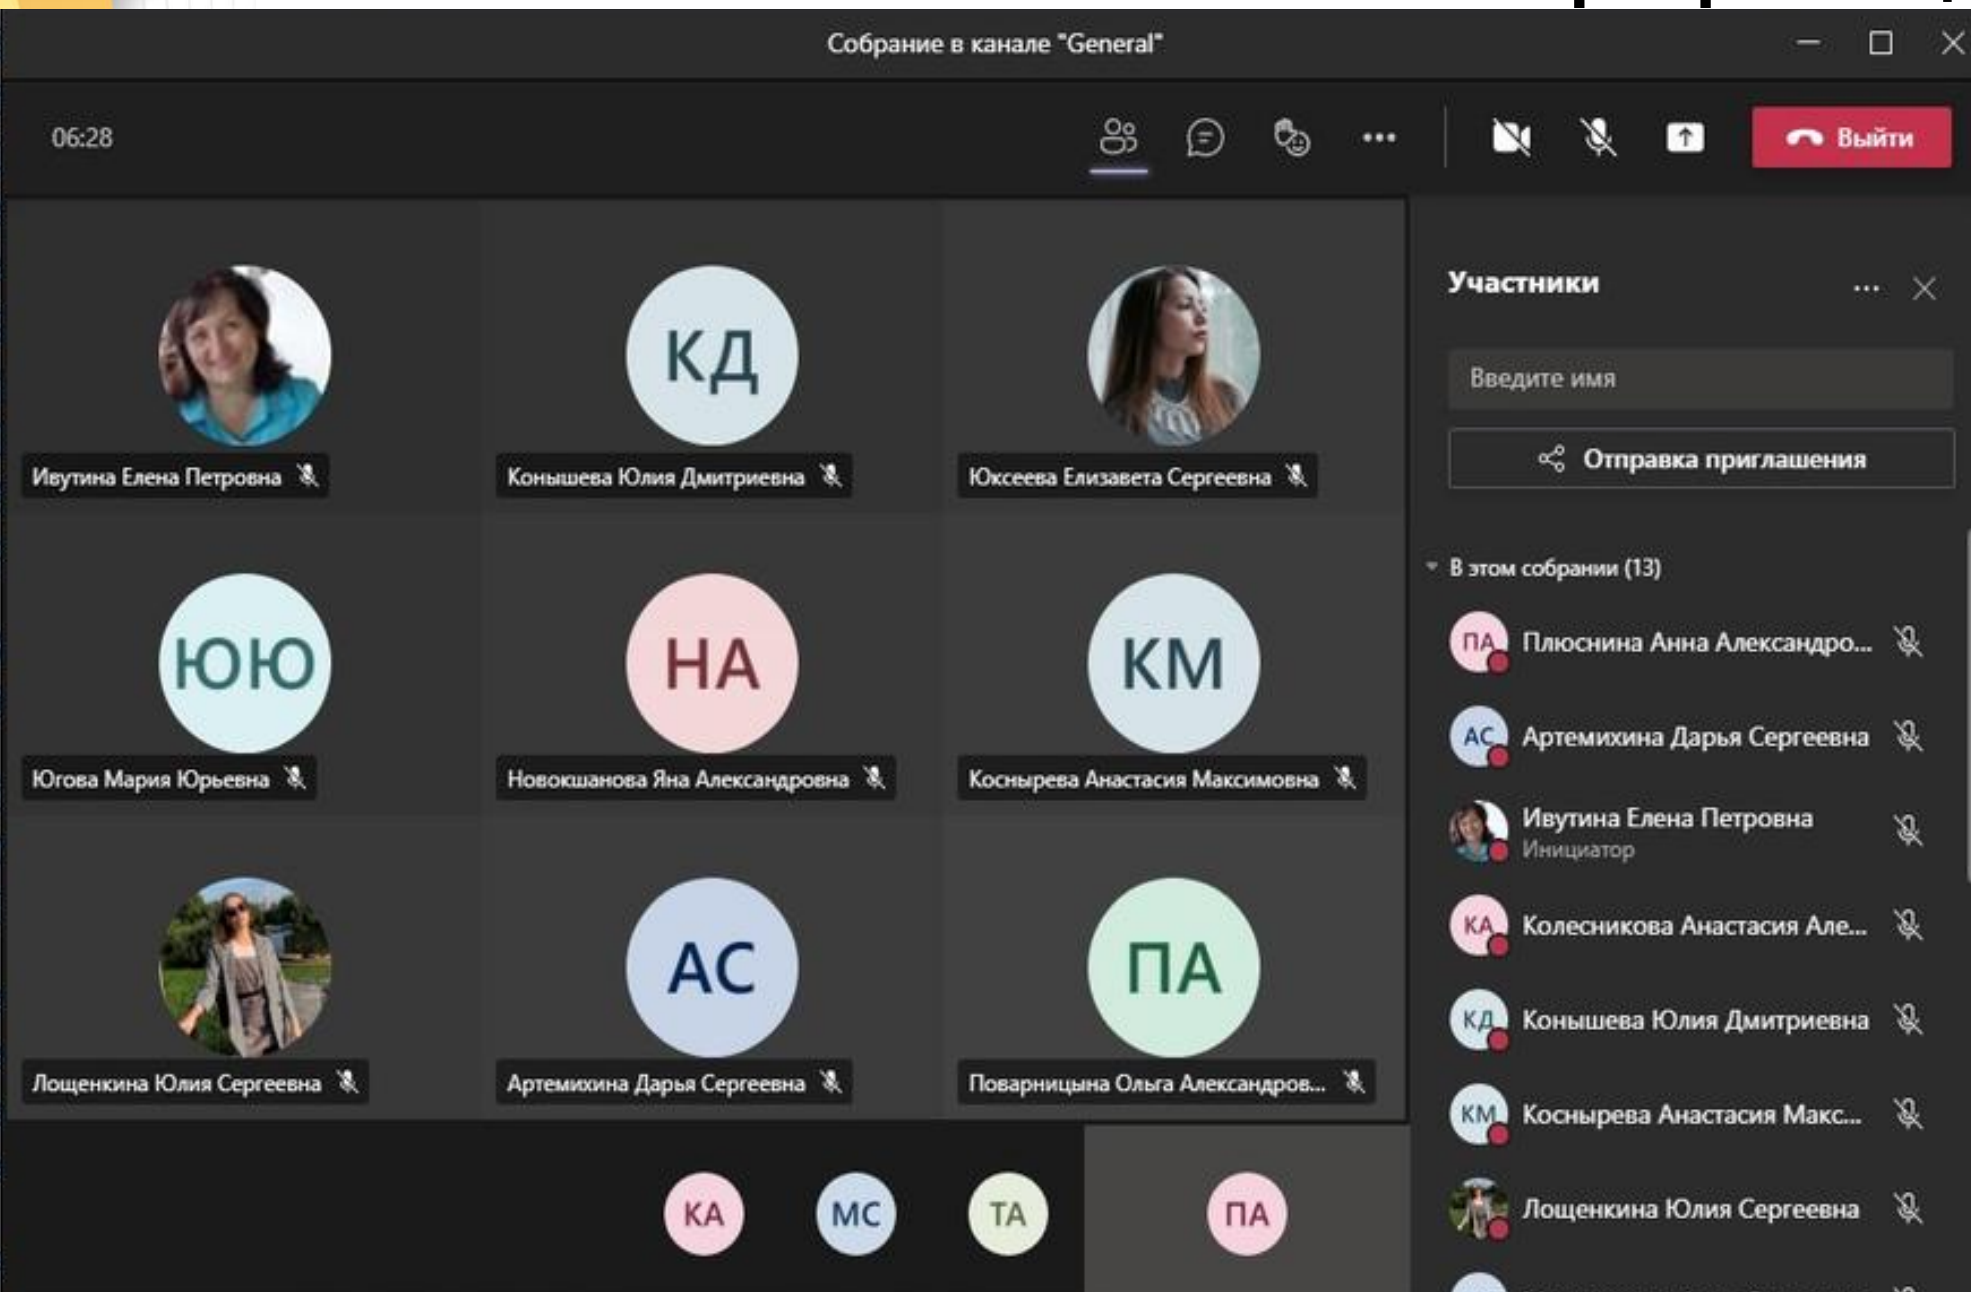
Собрание в канале "General"

06:28

Выйти

Ивутина Елена Петровна

КД
Конышева Юлия Дмитриевна

Юксеева Елизавета Сергеевна

ЮЮ
Югова Мария Юрьевна

НА
Новокшанова Яна Александровна

КМ
Коснырева Анастасия Максимовна

Лощенкина Юлия Сергеевна

АС
Артемихина Дарья Сергеевна

ПА
Поварницына Ольга Александров...

КА
МС
ТА
ПА

Участники

Введите имя

Отправка приглашения

В этом собрании (13)

ПА Плюснина Анна Александро...
АС Артемихина Дарья Сергеевна
Ивутина Елена Петровна
Инициатор
КА Колесникова Анастасия Але...
КД Конышева Юлия Дмитриевна
КМ Коснырева Анастасия Макс...
Лощенкина Юлия Сергеевна